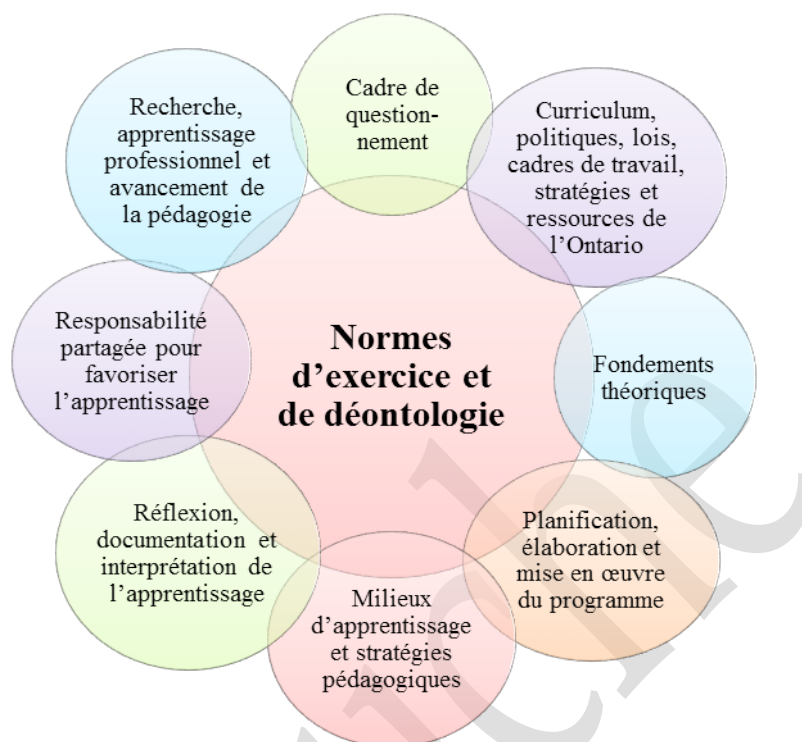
Normes d'exercice et de déontologie

Cadre de questionnement

Curriculum, politiques, lois, cadres de travail, stratégies et ressources de l'Ontario

Fondements théoriques

Planification, élaboration et mise en œuvre du programme

Milieux d'apprentissage et stratégies pédagogiques

Réflexion, documentation et interprétation de l'apprentissage

Responsabilité partagée pour favoriser l'apprentissage

Recherche, apprentissage professionnel et avancement de la pédagogie